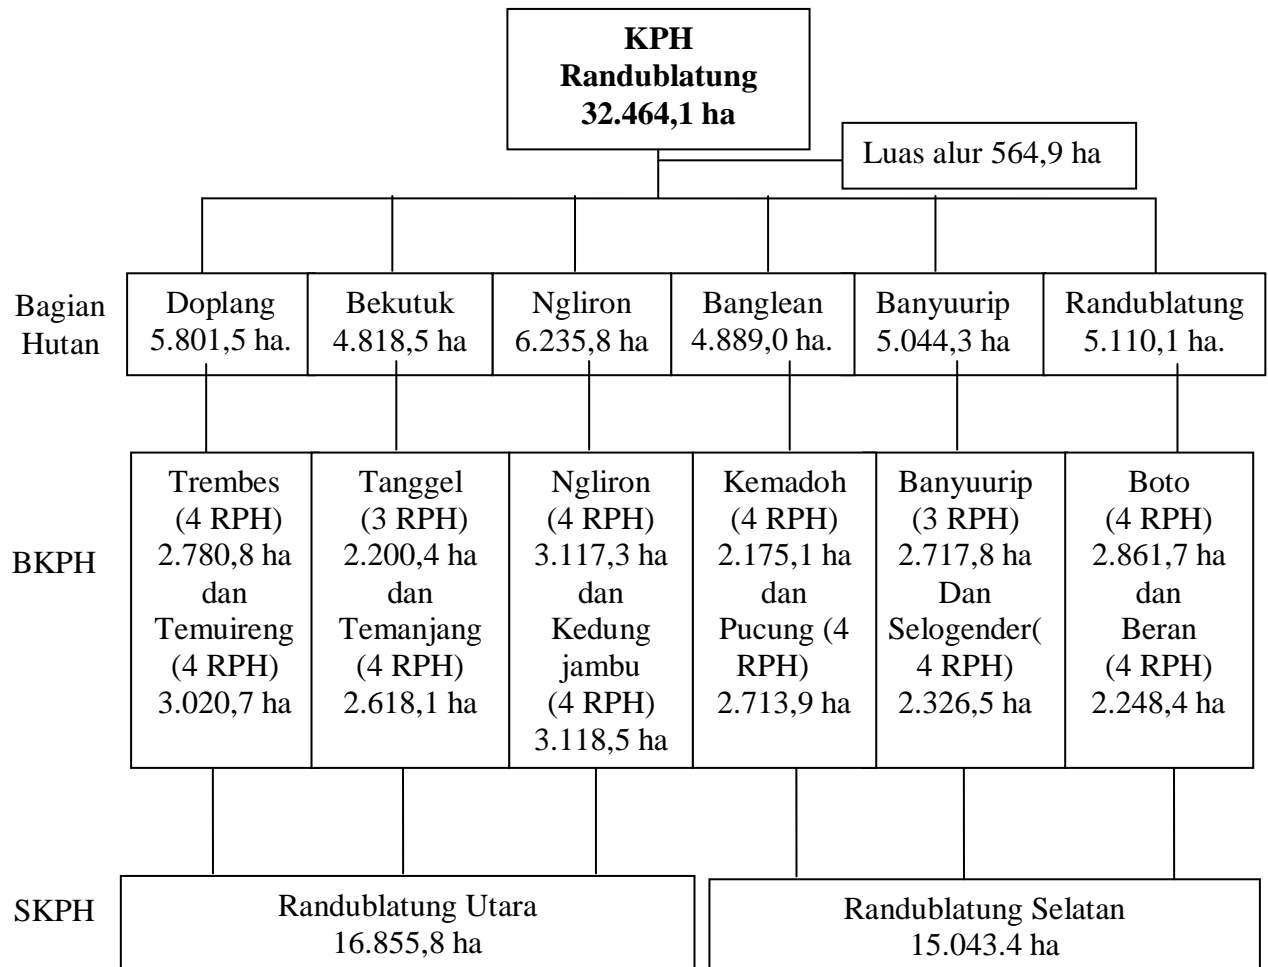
KPH
Randublatung
32.464,1 ha

Luas alur 564,9 ha

Bagian Hutan

Doplang
5.801,5 ha.

Bekutuk
4.818,5 ha

Ngliron
6.235,8 ha

Banglean
4.889,0 ha.

Banyuurip
5.044,3 ha

Randublatung
5.110,1 ha.

BKPH

Trembes (4 RPH) 2.780,8 ha dan Temuireng (4 RPH) 3.020,7 ha

Tanggel (3 RPH) 2.200,4 ha dan Temanjang (4 RPH) 2.618,1 ha

Ngliron (4 RPH) 3.117,3 ha dan Kedung jambu (4 RPH) 3.118,5 ha

Kemadoh (4 RPH) 2.175,1 ha dan Pucung (4 RPH) 2.713,9 ha

Banyuurip (3 RPH) 2.717,8 ha Dan Selogender( 4 RPH) 2.326,5 ha

Boto (4 RPH) 2.861,7 ha dan Beran (4 RPH) 2.248,4 ha

SKPH

Randublatung Utara
16.855,8 ha

Randublatung Selatan
15.043.4 ha